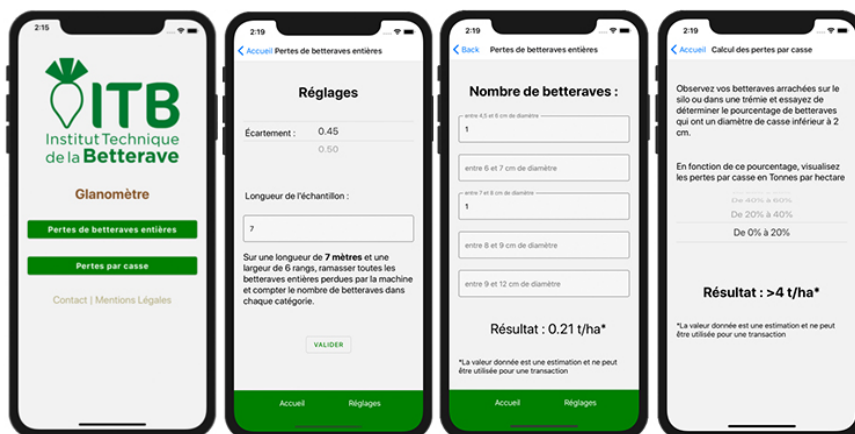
2:15

ITB
Institut Technique de la Betterave

Glanomètre

Pertes de betteraves entières

Pertes par casse

Contact | Mentions Légales

2:19

Accueil Pertes de betteraves entières

Réglages

Écartement : 0.45
0.50

Longueur de l'échantillon :

7

Sur une longueur de **7 mètres** et une largeur de 6 rangs, ramasser toutes les betteraves entières perdues par la machine et compter le nombre de betteraves dans chaque catégorie.

VALIDER

Accueil Réglages

2:19

Back Pertes de betteraves entières

Nombre de betteraves :

entre 4,5 et 6 cm de diamètre
1

entre 6 et 7 cm de diamètre

entre 7 et 8 cm de diamètre
1

entre 8 et 9 cm de diamètre

entre 9 et 12 cm de diamètre

Résultat : 0.21 t/ha*

*La valeur donnée est une estimation et ne peut être utilisée pour une transaction

Accueil Réglages

2:19

Accueil Calcul des pertes par casse

Observez vos betteraves arrachées sur le silo ou dans une trémie et essayez de déterminer le pourcentage de betteraves qui ont un diamètre de casse inférieur à 2 cm.

En fonction de ce pourcentage, visualisez les pertes par casse en Tonnes par hectare

De 40% à 60%
De 20% à 40%
De 0% à 20%

Résultat : >4 t/ha*

*La valeur donnée est une estimation et ne peut être utilisée pour une transaction